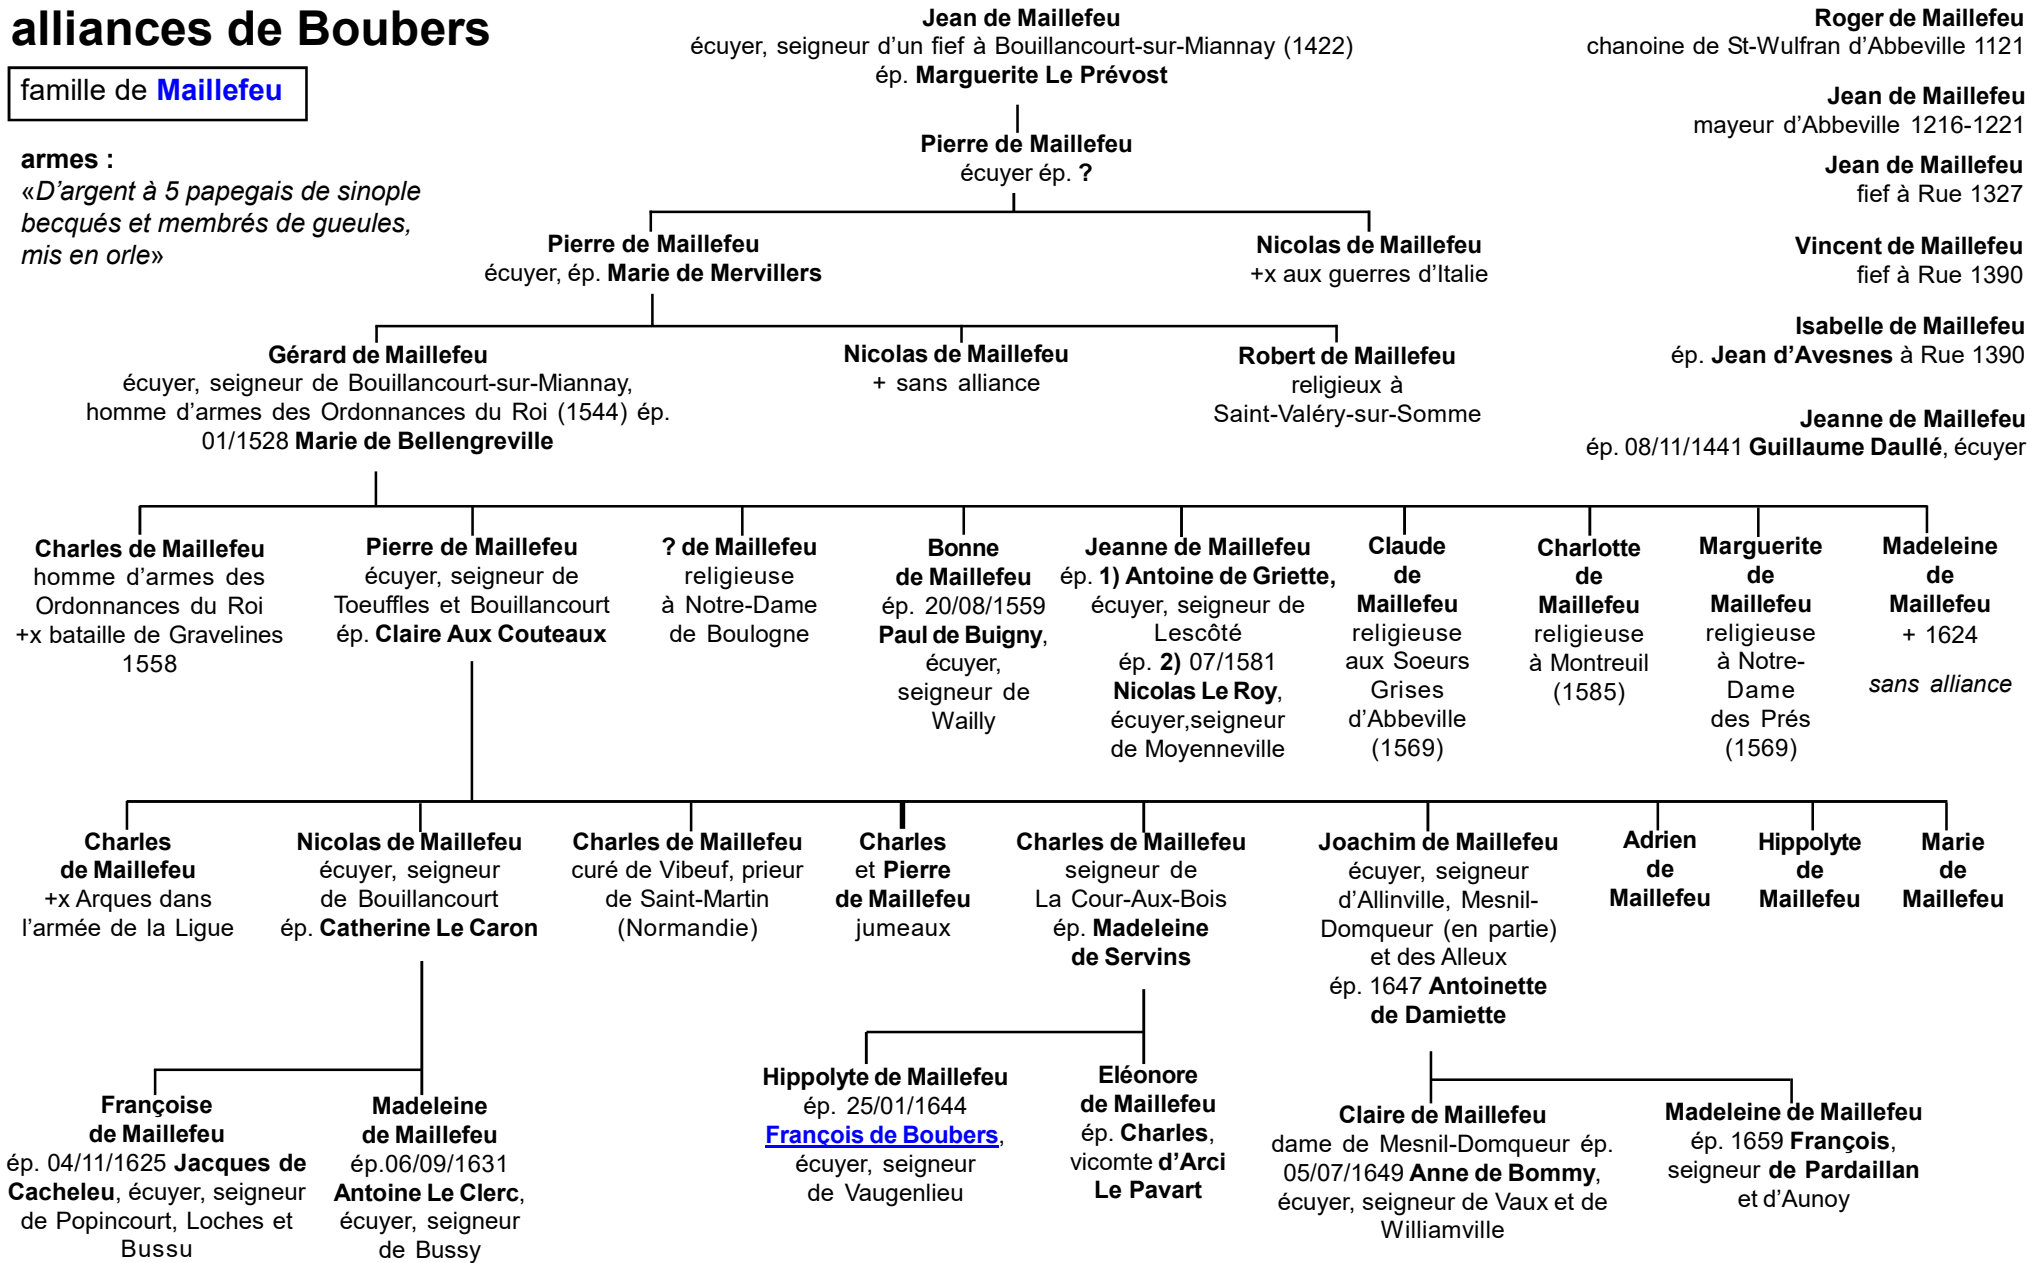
alliances de Boubers

famille de Maillefeu

armes :
«D'argent à 5 papegais de sinople becqués et membrés de gueules, mis en orle»

Jean de Maillefeu
écuyer, seigneur d'un fief à Bouillancourt-sur-Miannay (1422)
ép. Marguerite Le Prévost

Roger de Maillefeu
chanoine de St-Wulfran d'Abbeville 1121

Jean de Maillefeu
mayeur d'Abbeville 1216-1221

Jean de Maillefeu
fief à Rue 1327

Vincent de Maillefeu
fief à Rue 1390

Isabelle de Maillefeu
ép. Jean d'Avesnes à Rue 1390

Jeanne de Maillefeu
ép. 08/11/1441 Guillaume Daullé, écuyer

Pierre de Maillefeu
écuyer ép. ?

Pierre de Maillefeu
écuyer, ép. Marie de Mervillers

Nicolas de Maillefeu
+x aux guerres d'Italie

Gérard de Maillefeu
écuyer, seigneur de Bouillancourt-sur-Miannay, homme d'armes des Ordonnances du Roi (1544) ép. 01/1528 Marie de Bellengreville

Nicolas de Maillefeu
+ sans alliance

Robert de Maillefeu
religieux à Saint-Valéry-sur-Somme

Charles de Maillefeu
homme d'armes des Ordonnances du Roi
+x bataille de Gravelines 1558

Pierre de Maillefeu
écuyer, seigneur de Toeuffles et Bouillancourt
ép. Claire Aux Couteaux

? de Maillefeu
religieuse à Notre-Dame de Boulogne

Bonne de Maillefeu
ép. 20/08/1559 Paul de Buigny, écuyer, seigneur de Wailly

Jeanne de Maillefeu
ép. 1) Antoine de Griette, écuyer, seigneur de Lescôté
ép. 2) 07/1581 Nicolas Le Roy, écuyer,seigneur de Moyenneville

Claude de Maillefeu
religieuse aux Soeurs Grises d'Abbeville (1569)

Charlotte de Maillefeu
religieuse à Montreuil (1585)

Marguerite de Maillefeu
religieuse à Notre-Dame des Prés (1569)

Madeleine de Maillefeu
+ 1624
sans alliance

Charles de Maillefeu
+x Arques dans l'armée de la Ligue

Nicolas de Maillefeu
écuyer, seigneur de Bouillancourt
ép. Catherine Le Caron

Charles de Maillefeu
curé de Vibeuf, prieur de Saint-Martin (Normandie)

Charles et Pierre de Maillefeu
jumeaux

Charles de Maillefeu
seigneur de La Cour-Aux-Bois
ép. Madeleine de Servins

Joachim de Maillefeu
écuyer, seigneur d'Allinville, Mesnil-Domqueur (en partie) et des Alleux
ép. 1647 Antoinette de Damiette

Adrien de Maillefeu

Hippolyte de Maillefeu

Marie de Maillefeu

Françoise de Maillefeu
ép. 04/11/1625 Jacques de Cacheleu, écuyer, seigneur de Popincourt, Loches et Bussu

Madeleine de Maillefeu
ép.06/09/1631 Antoine Le Clerc, écuyer, seigneur de Bussy

Hippolyte de Maillefeu
ép. 25/01/1644 François de Boubers, écuyer, seigneur de Vaugenlieu

Eléonore de Maillefeu
ép. Charles, vicomte d'Arci Le Pavart

Claire de Maillefeu
dame de Mesnil-Domqueur ép. 05/07/1649 Anne de Bommy, écuyer, seigneur de Vaux et de Williamville

Madeleine de Maillefeu
ép. 1659 François, seigneur de Pardaillan et d'Aunoy